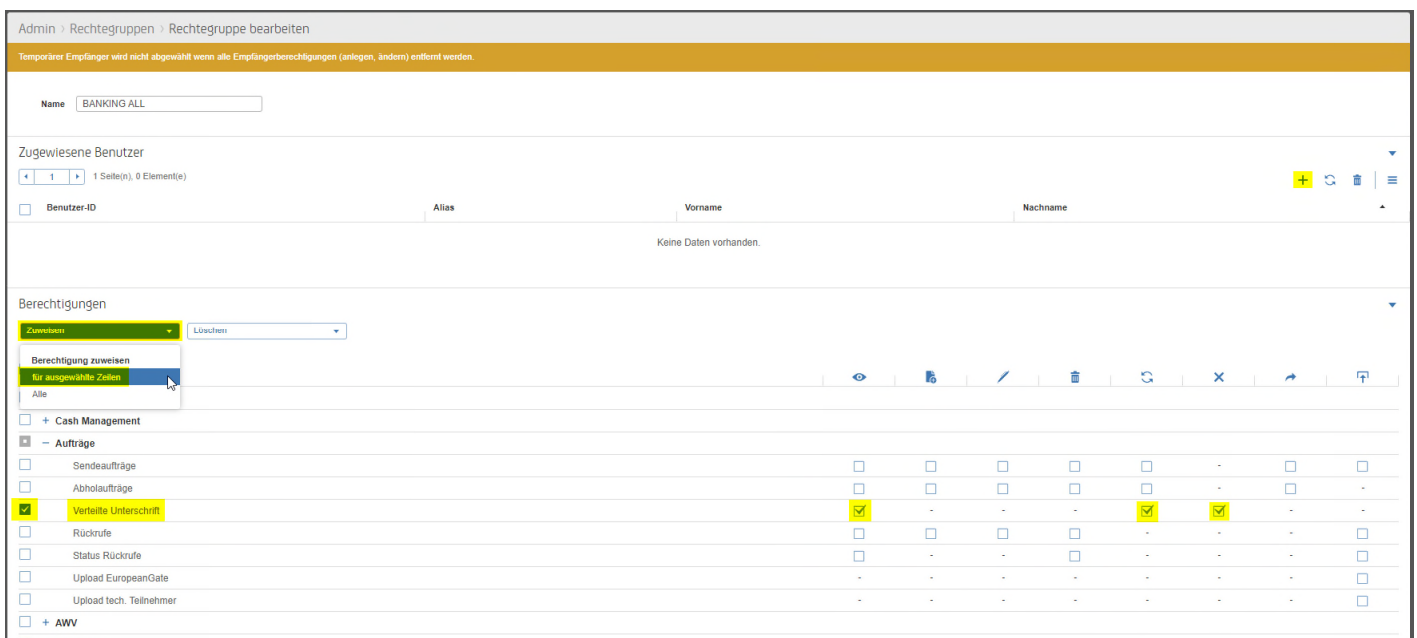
Admin › Rechtegruppen › Rechtegruppe bearbeiten

Temporärer Empfänger wird nicht abgewählt wenn alle Empfängerberechtigungen (anlegen, ändern) entfernt werden.

Name BANKING ALL

Zugewiesene Benutzer

1 1 Seite(n), 0 Element(e)

| Benutzer-ID | Alias | Vorname | Nachname |
|---|---|---|---|
| Keine Daten vorhanden. | | | |

Berechtigungen

Zuweisen Löschen

Berechtigung zuweisen
für ausgewählte Zeilen
Alle

+ Cash Management
− Aufträge
Sendeaufträge
Abholaufträge
Verteilte Unterschrift
Rückrufe
Status Rückrufe
Upload EuropeanGate
Upload tech. Teilnehmer
+ AWV